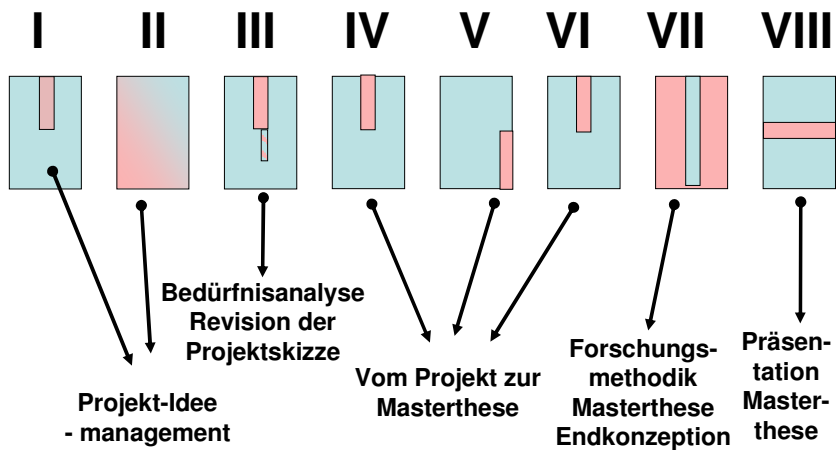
I II III IV V VI VII VIII

Bedürfnisanalyse Revision der Projektskizze

Vom Projekt zur Masterthese

Forschungs-methodik Masterthese Endkonzeption

Präsen-tation Master-these

Projekt-Idee - management